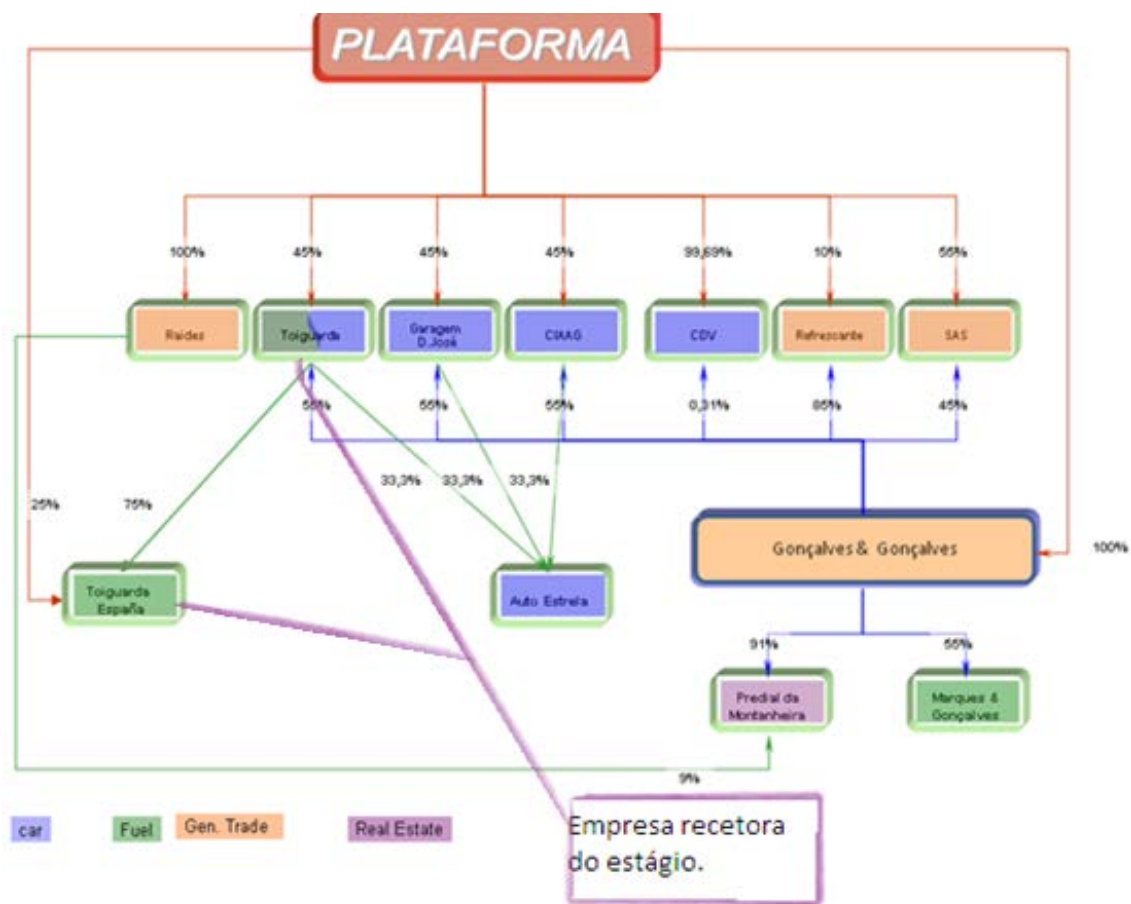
PLATAFORMA

100%
45%
45%
45%
99,69%
10%
55%

Raides
Toiguarda
Garagem D.José
CIMAG
CDV
Refrescante
SAS

55%
55%
55%
0,31%
85%
45%

33,3%
33,3%
33,3%

25%
75%

Toiguarda España

Auto Estrela

Gonçalves & Gonçalves

100%

91%
55%

Predial da Montanheira

Marques & Gonçalves

9%

car
Fuel
Gen. Trade
Real Estate

Empresa recetora do estágio.